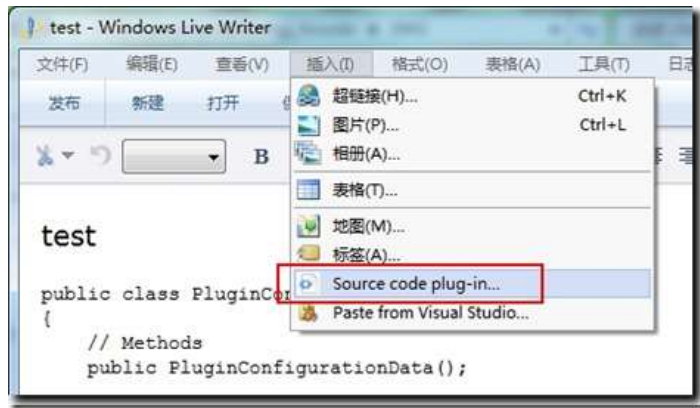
test - Windows Live Writer

文件(F) 编辑(E) 查看(V) 插入(I) 格式(O) 表格(A) 工具(T) 日志

发布 新建 打开

B

超链接(H)... Ctrl+K
图片(P)... Ctrl+L
相册(A)...
表格(T)...
地图(M)...
标签(A)...
Source code plug-in...
Paste from Visual Studio...

test

public class PluginCo
{
    // Methods
    public PluginConfigurationData();